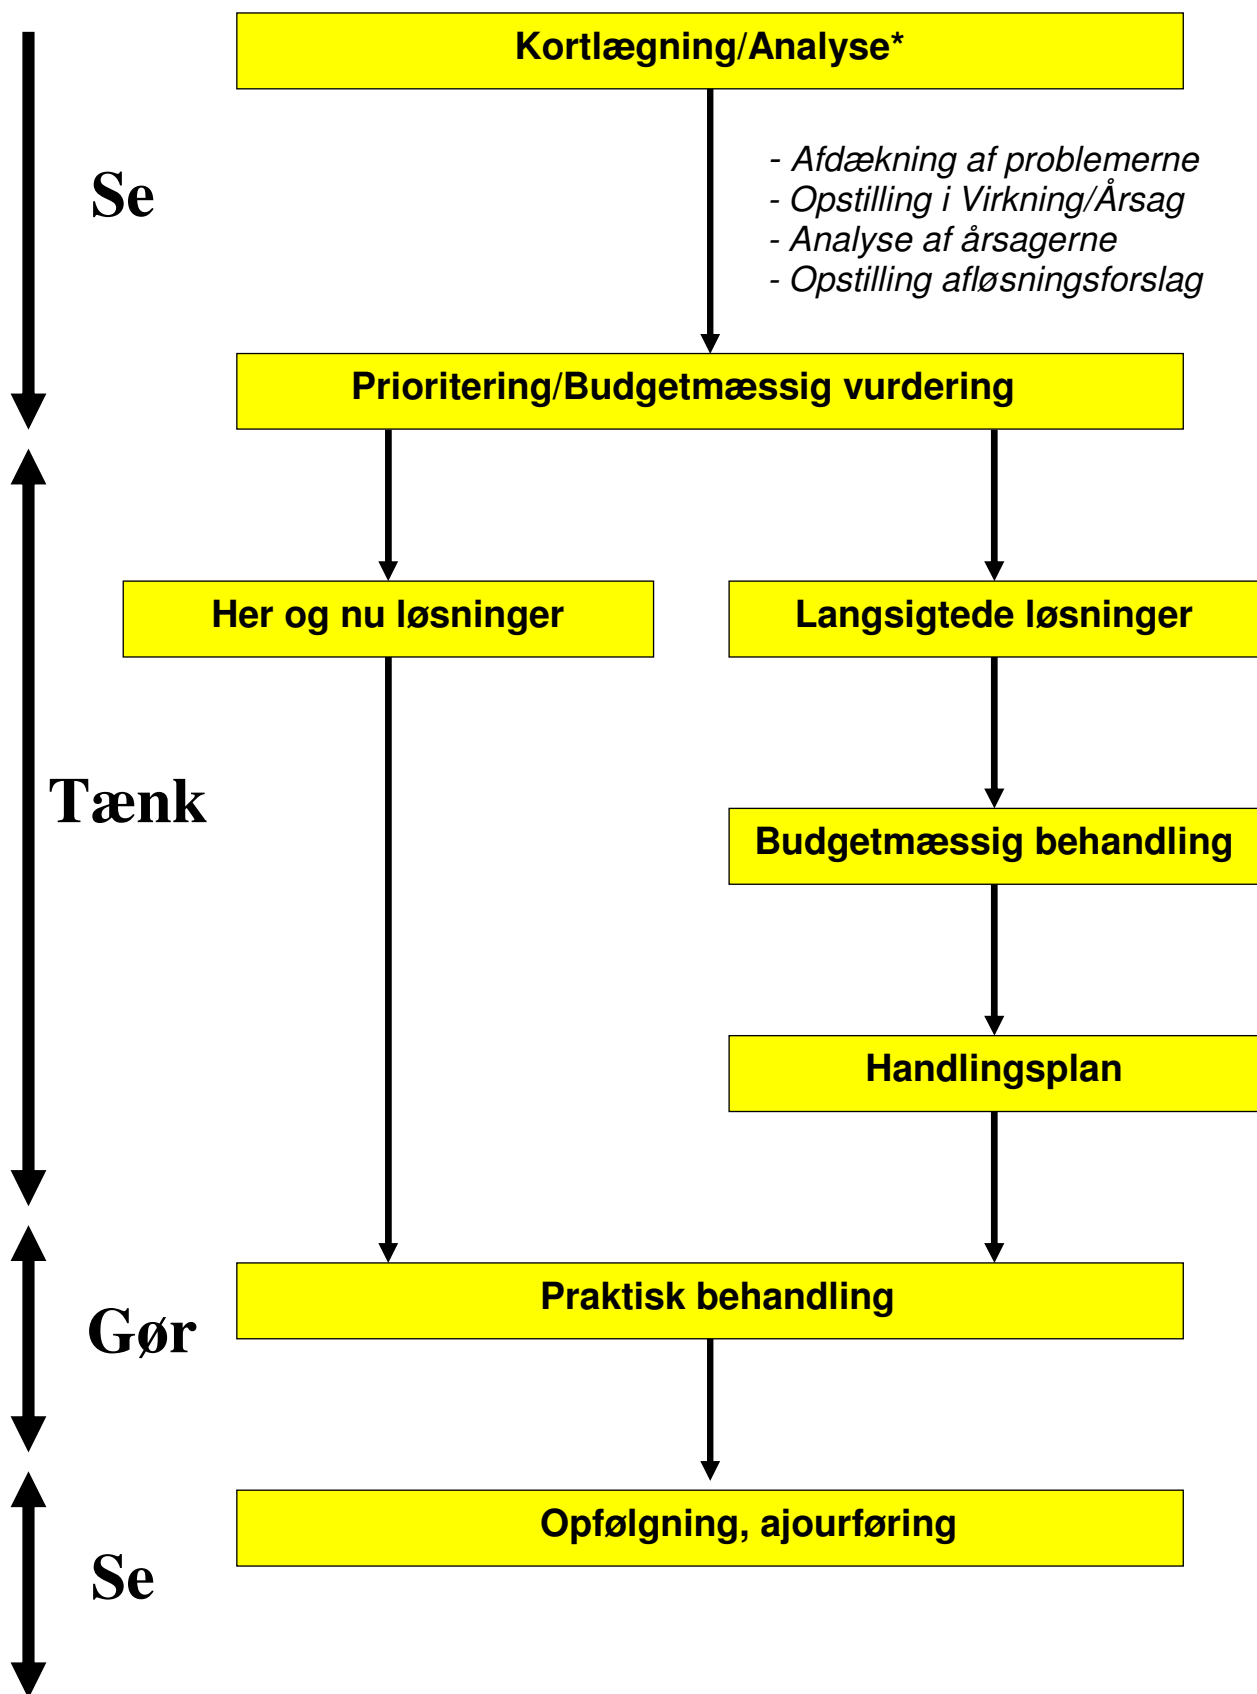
Kortlægning/Analyse*

Se

- Afdækning af problemerne
- Opstilling i Virkning/Årsag
- Analyse af årsagerne
- Opstilling afløsningsforslag

Prioritering/Budgetmæssig vurdering

Her og nu løsninger

Langsigtede løsninger

Tænk

Budgetmæssig behandling

Handlingsplan

Praktisk behandling

Gør

Opfølgning, ajourføring

Se